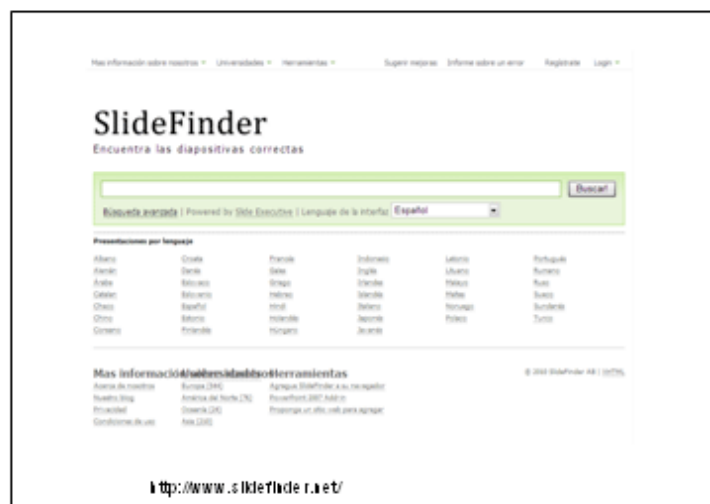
Mas información sobre nosotros ▾ Universidades ▾ Herramientas ▾ Sugerir mejoras Informe sobre un error Regístrate Login ▾

SlideFinder

Encuentra las diapositivas correctas

Buscar!

Búsqueda avanzada | Powered by Slide Executive | Lenguaje de la interfaz Español

Presentaciones por lenguaje

Albano Croata Francés Indonesio Letonio Portugués
Alemán Danés Galés Inglés Lituano Rumano
Árabe Estonio Griego Islandés Malayo Ruso
Catalán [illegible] Hebreo Islandés Maltés Sueco
Checo Español Hindi Italiano Noruego Sundanés
Chino Estonio Holandés Japonés Polaco Turco
Coreano Finlandés Húngaro Javanés

Mas información sobre nosotros Universidades Herramientas © 2010 SlideFinder AB | XHTML
Acerca de nosotros Europa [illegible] Agregue SlideFinder a su navegador
Nuestro blog America del Norte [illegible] PowerPoint 2007 Add-in
Privacidad Oceanía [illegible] Proponga un sitio web para agregar
Condiciones de uso Asia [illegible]

http://www.slidefinder.net/